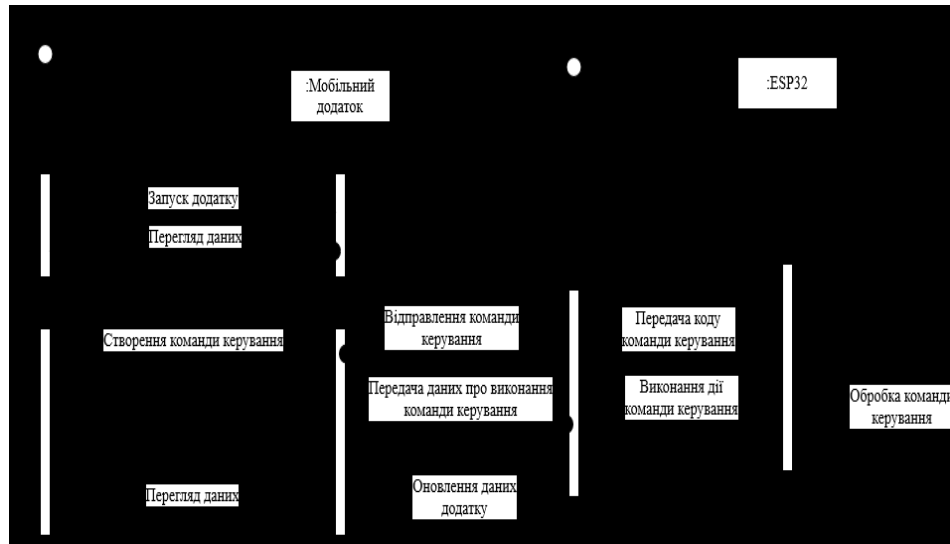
:Мобільний додаток

:ESP32

Запуск додатку

Перегляд даних

Створення команди керування

Відправлення команди керування

Передача коду команди керування

Передача даних про виконання команди керування

Виконання дії команди керування

Обробка команди керування

Перегляд даних

Оновлення даних додатку